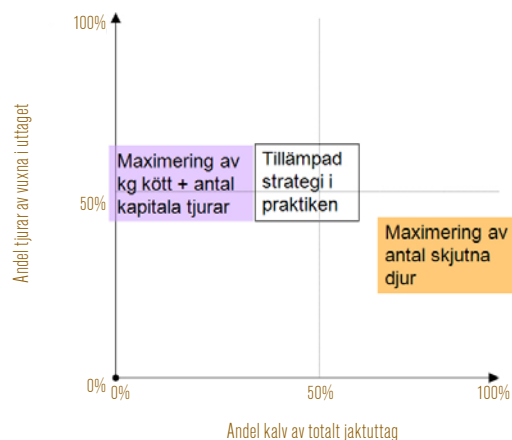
100%

Andel tjurar av vuxna i uttaget

50%

0%

Maximering av kg kött + antal kapitala tjurar

Tillämpad strategi i praktiken

Maximering av antal skjutna djur

0%

50%

100%

Andel kalv av totalt jaktuttag